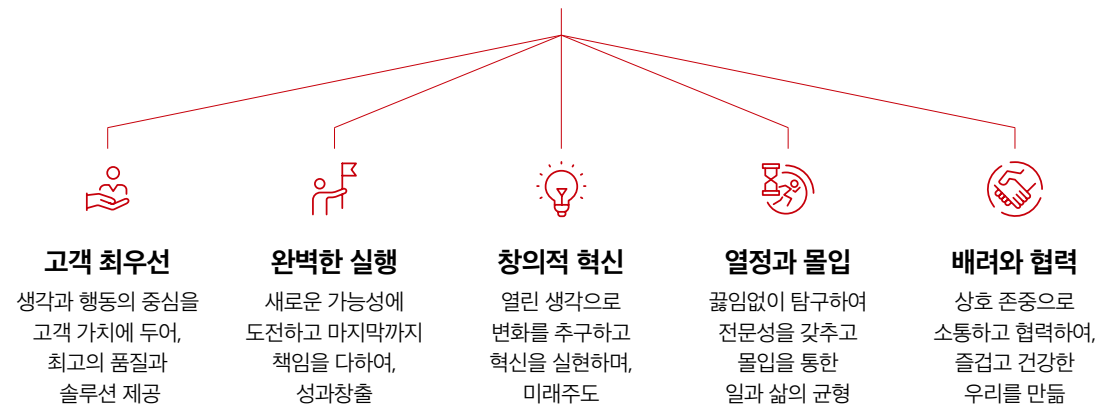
고객 최우선

생각과 행동의 중심을 고객 가치에 두어, 최고의 품질과 솔루션 제공

완벽한 실행

새로운 가능성에 도전하고 마지막까지 책임을 다하여, 성과창출

창의적 혁신

열린 생각으로 변화를 추구하고 혁신을 실현하며, 미래주도

열정과 몰입

끊임없이 탐구하여 전문성을 갖추고 몰입을 통한 일과 삶의 균형

배려와 협력

상호 존중으로 소통하고 협력하여, 즐겁고 건강한 우리를 만듦